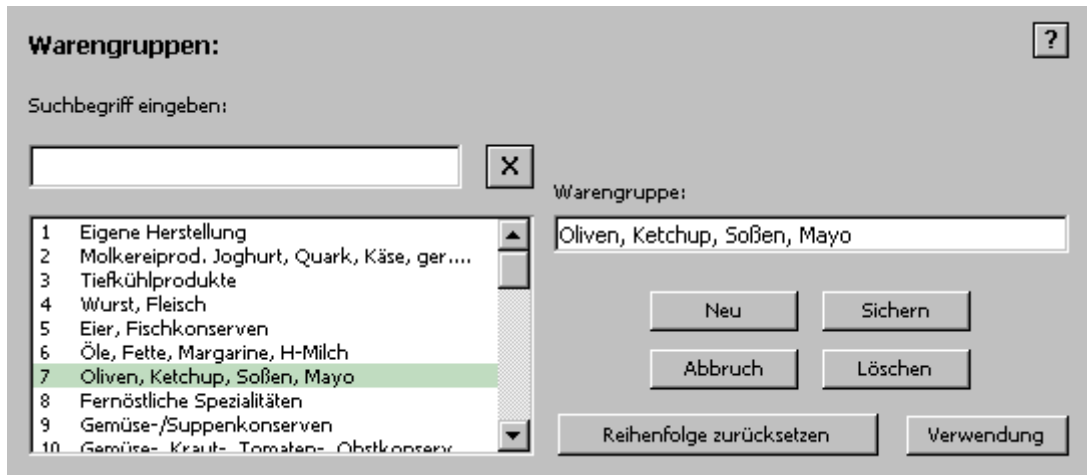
Warengruppen:

?

Suchbegriff eingeben:

X

Warengruppe:

| | |
|---|---|
| 1 | Eigene Herstellung |
| 2 | Molkereiprod. Joghurt, Quark, Käse, ger.... |
| 3 | Tiefkühlprodukte |
| 4 | Wurst, Fleisch |
| 5 | Eier, Fischkonserven |
| 6 | Öle, Fette, Margarine, H-Milch |
| 7 | Oliven, Ketchup, Soßen, Mayo |
| 8 | Fernöstliche Spezialitäten |
| 9 | Gemüse-/Suppenkonserven |
| 10 | Gemüse-, Kraut-, Tomaten-, Obstkonserv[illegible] |

Oliven, Ketchup, Soßen, Mayo

Neu

Sichern

Abbruch

Löschen

Reihenfolge zurücksetzen

Verwendung